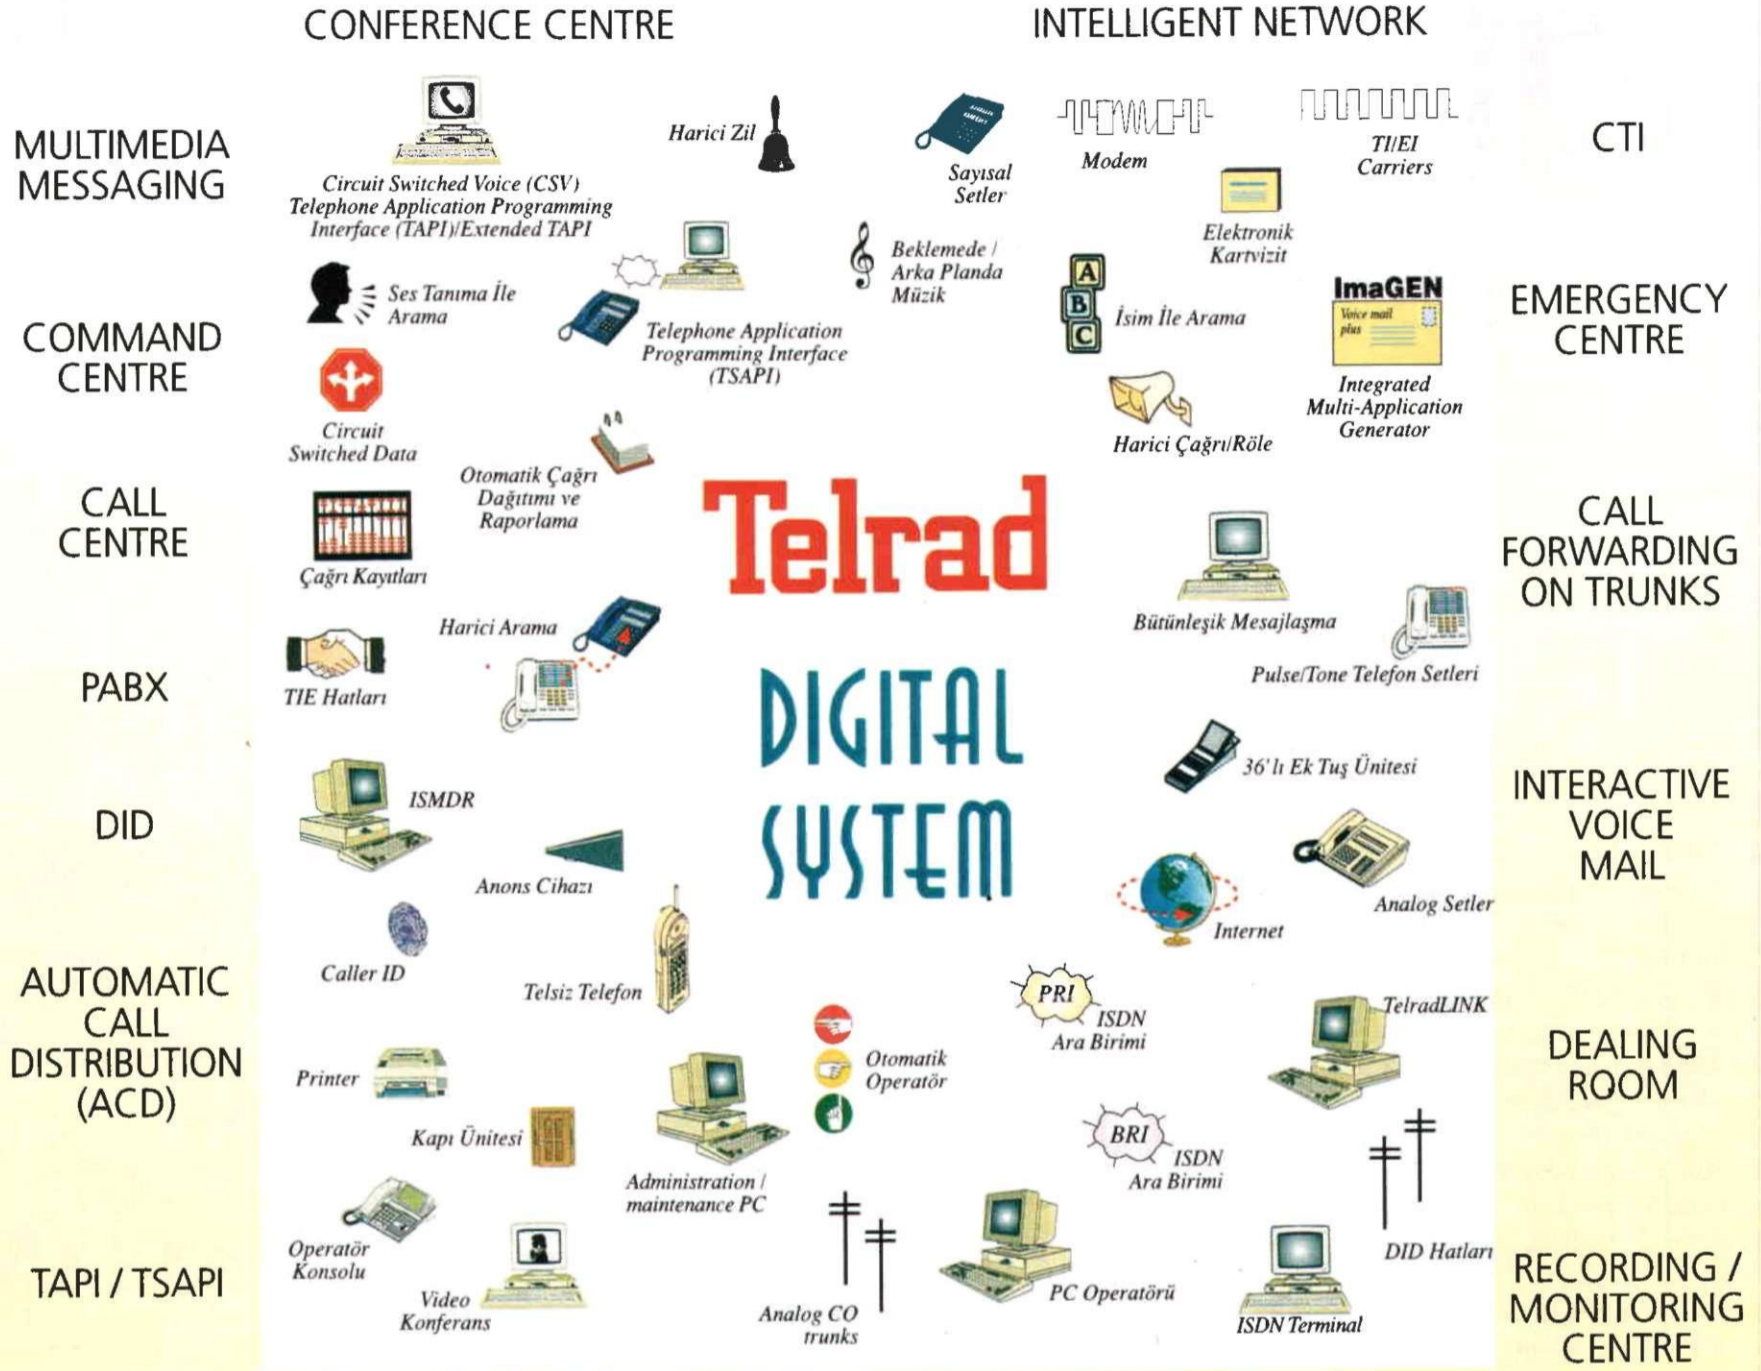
CONFERENCE CENTRE

INTELLIGENT NETWORK

MULTIMEDIA MESSAGING

COMMAND CENTRE

CALL CENTRE

PABX

DID

AUTOMATIC CALL DISTRIBUTION (ACD)

TAPI / TSAPI

CTI

EMERGENCY CENTRE

CALL FORWARDING ON TRUNKS

INTERACTIVE VOICE MAIL

DEALING ROOM

RECORDING / MONITORING CENTRE

Circuit Switched Voice (CSV) Telephone Application Programming Interface (TAPI)/Extended TAPI

Harici Zil

Sayısal Setler

Modem

TI/EI Carriers

Elektronik Kartvizit

Beklemede / Arka Planda Müzik

Ses Tanıma İle Arama

Telephone Application Programming Interface (TSAPI)

İsim İle Arama

ImaGEN

Voice mail plus

Integrated Multi-Application Generator

Circuit Switched Data

Harici Çağrı/Röle

Otomatik Çağrı Dağıtımı ve Raporlama

Telrad

Çağrı Kayıtları

Bütünleşik Mesajlaşma

Harici Arama

Pulse/Tone Telefon Setleri

TIE Hatları

DIGITAL SYSTEM

36'lı Ek Tuş Ünitesi

ISMDR

Anons Cihazı

Analog Setler

Internet

Caller ID

Telsiz Telefon

PRI

ISDN Ara Birimi

TelradLINK

Otomatik Operatör

Printer

Kapı Ünitesi

BRI

ISDN Ara Birimi

Administration / maintenance PC

DID Hatları

Operatör Konsolu

Video Konferans

Analog CO trunks

PC Operatörü

ISDN Terminal